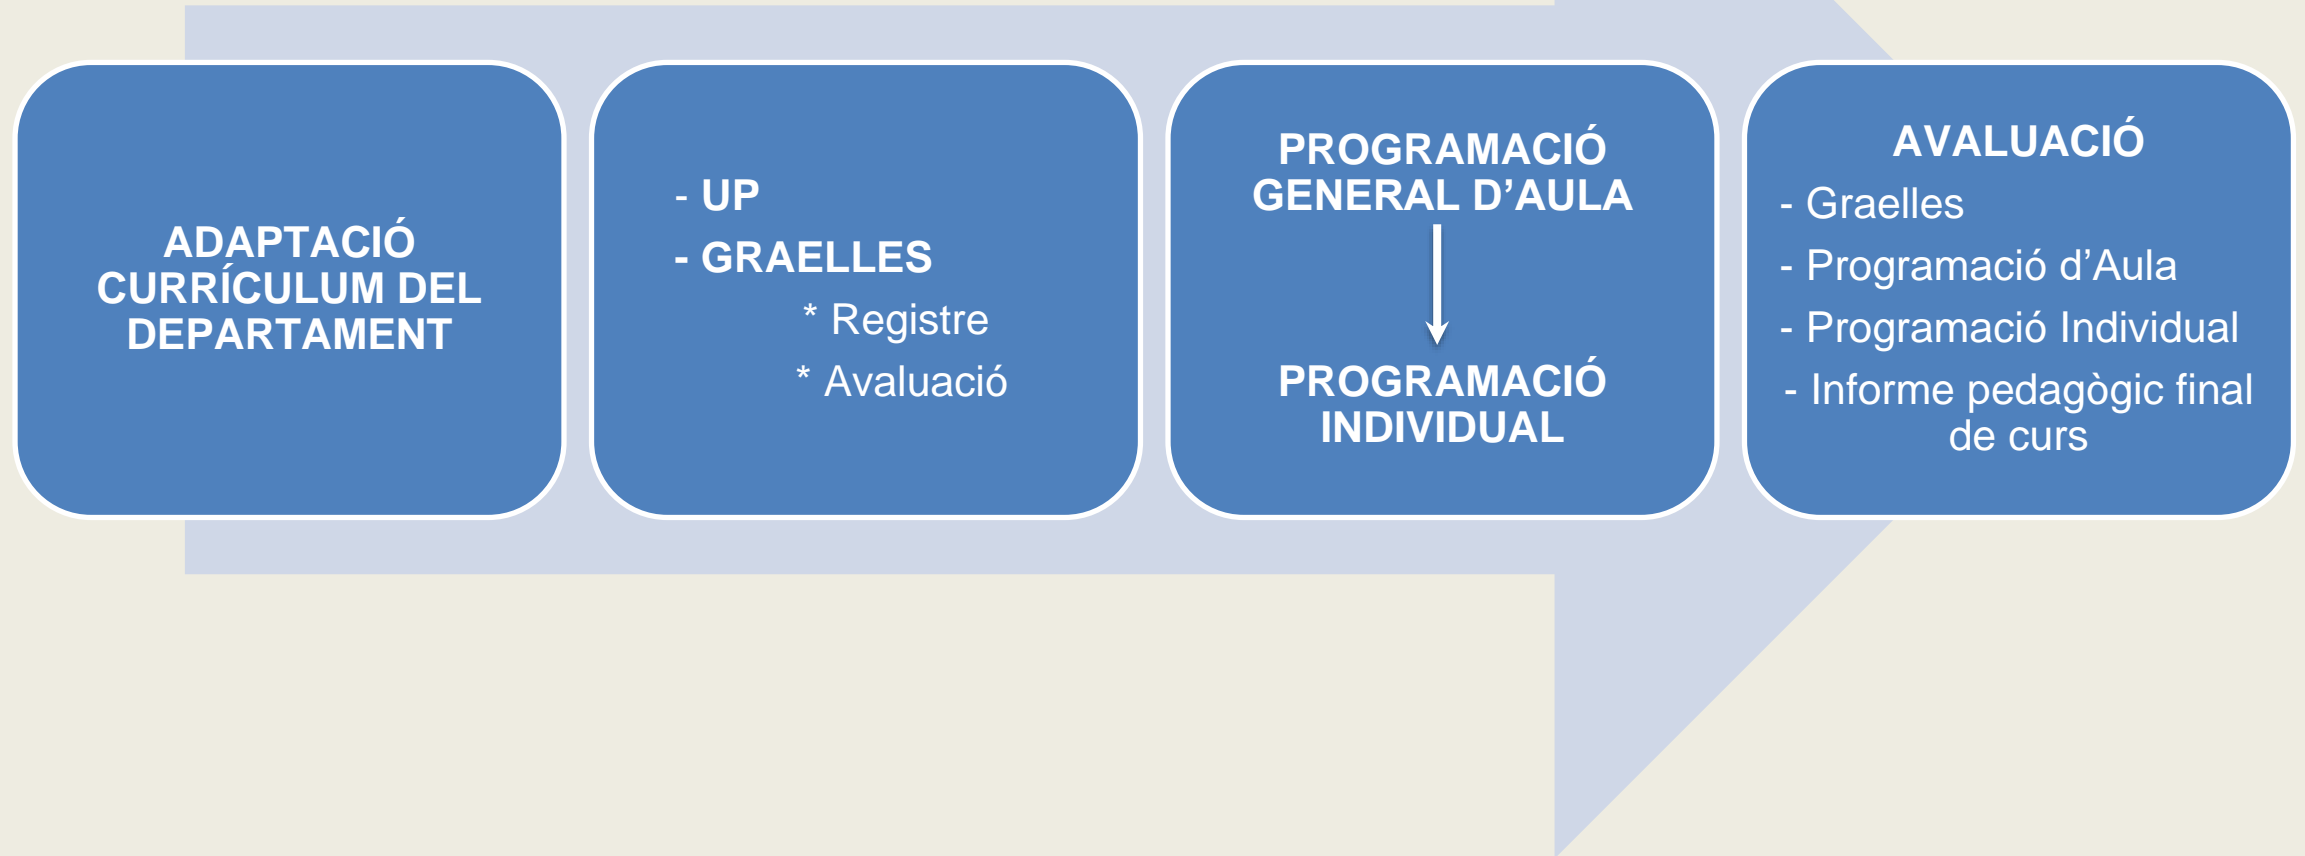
ADAPTACIÓ CURRÍCULUM DEL DEPARTAMENT

- UP
- GRAELLES
* Registre
* Avaluació

PROGRAMACIÓ GENERAL D’AULA

PROGRAMACIÓ INDIVIDUAL

AVALUACIÓ
- Graelles
- Programació d’Aula
- Programació Individual
- Informe pedagògic final de curs